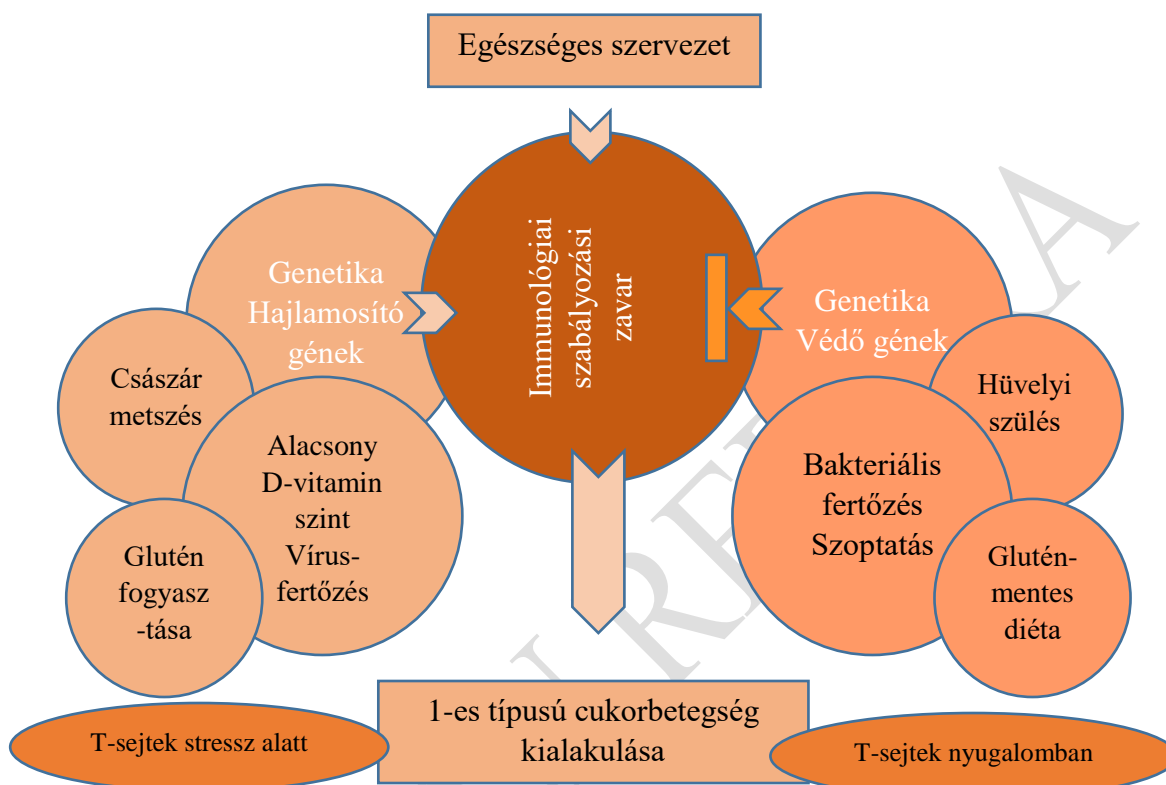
Egészséges szervezet

Immunológiai szabályozási zavar

Genetika Hajlamosító gének

Császár metszés

Alacsony D-vitamin szint Vírus-fertőzés

Glutén fogyasz -tása

Genetika Védő gének

Hüvelyi szülés

Bakteriális fertőzés Szoptatás

Glutén-mentes diéta

1-es típusú cukorbetegség kialakulása

T-sejtek stressz alatt

T-sejtek nyugalomban

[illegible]